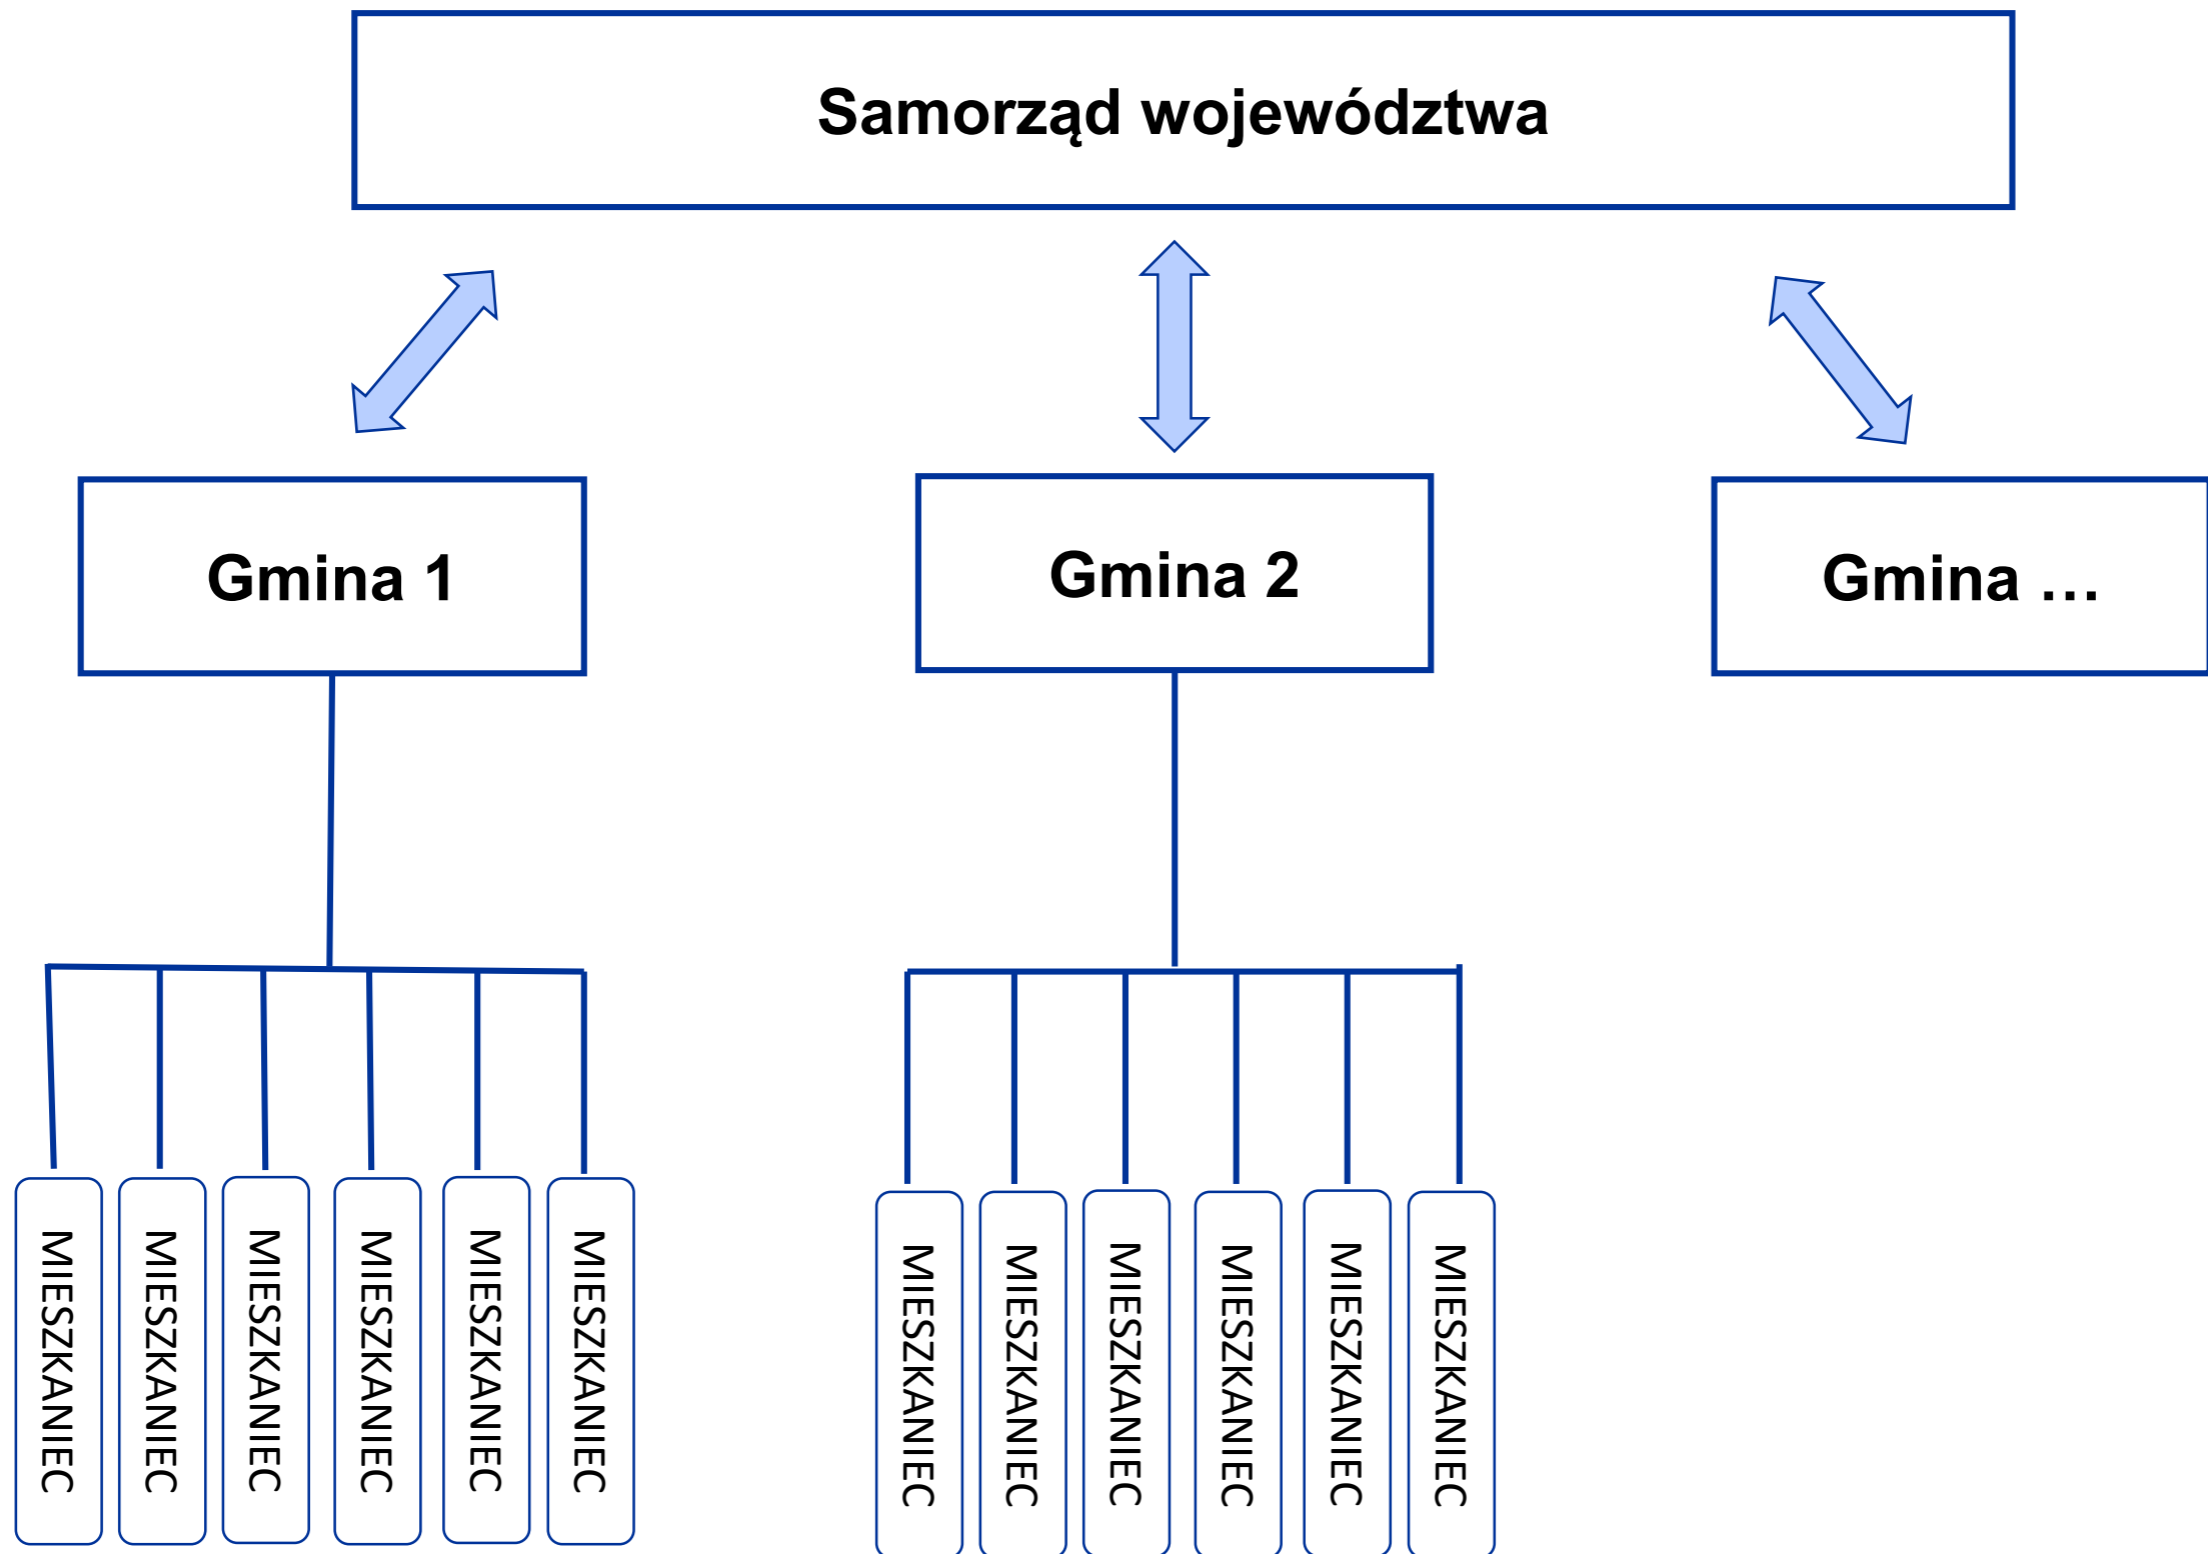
Samorząd województwa

Gmina 1

Gmina 2

Gmina …

MIESZKANIEC

MIESZKANIEC

MIESZKANIEC

MIESZKANIEC

MIESZKANIEC

MIESZKANIEC

MIESZKANIEC

MIESZKANIEC

MIESZKANIEC

MIESZKANIEC

MIESZKANIEC

MIESZKANIEC